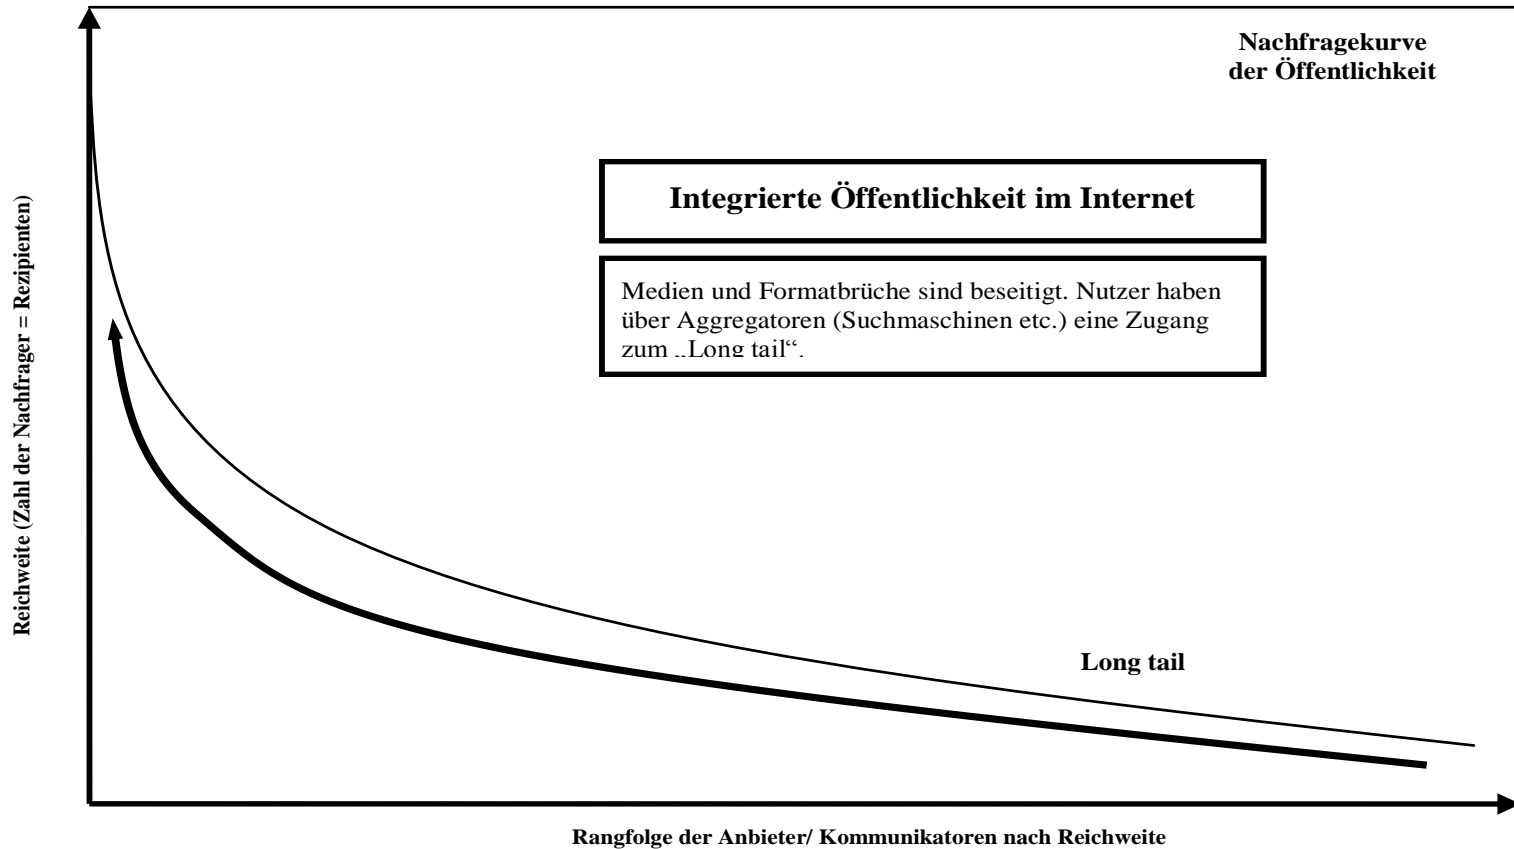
Nachfragekurve der Öffentlichkeit

Integrierte Öffentlichkeit im Internet

Medien und Formatbrüche sind beseitigt. Nutzer haben über Aggregatoren (Suchmaschinen etc.) eine Zugang zum „Long tail“.

Reichweite (Zahl der Nachfrager = Rezipienten)

Long tail

Rangfolge der Anbieter/ Kommunikatoren nach Reichweite